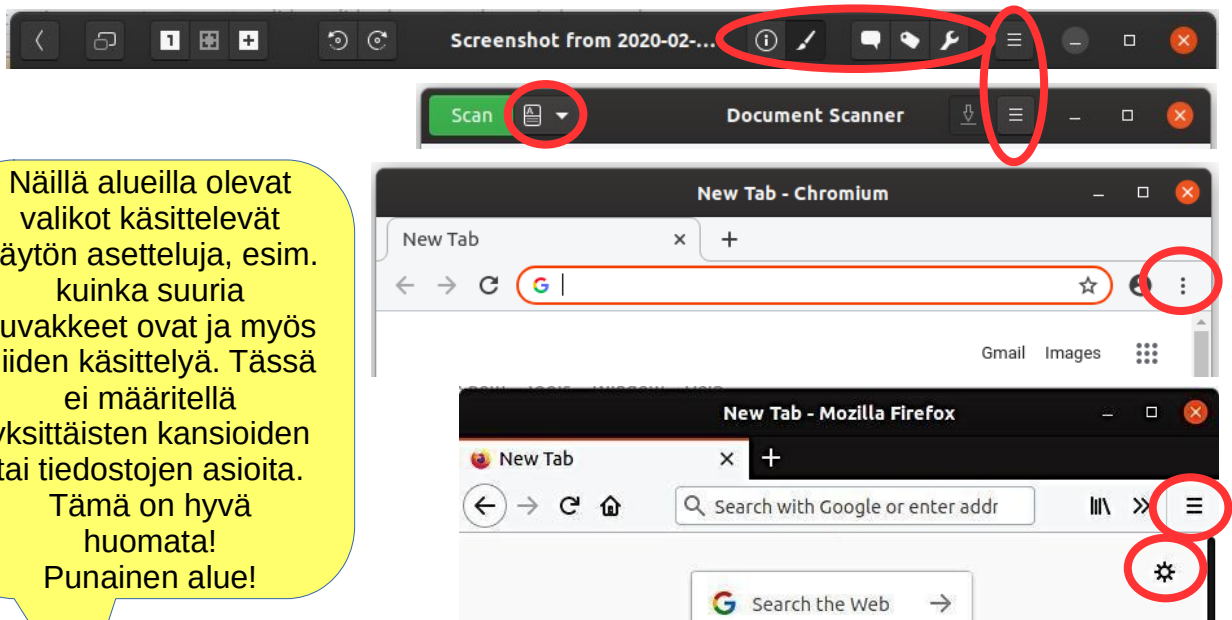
Screenshot from 2020-02-...

Scan

Document Scanner

New Tab - Chromium

New Tab

Gmail Images

New Tab - Mozilla Firefox

New Tab

Search with Google or enter addr

Search the Web

Näillä alueilla olevat valikot käsittelevät äytön asetteluja, esim. kuinka suuria uvakkeet ovat ja myös iiden käsittelyä. Tässä ei määritellä yksittäisten kansioiden tai tiedostojen asioita. Tämä on hyvä huomata! Punainen alue!